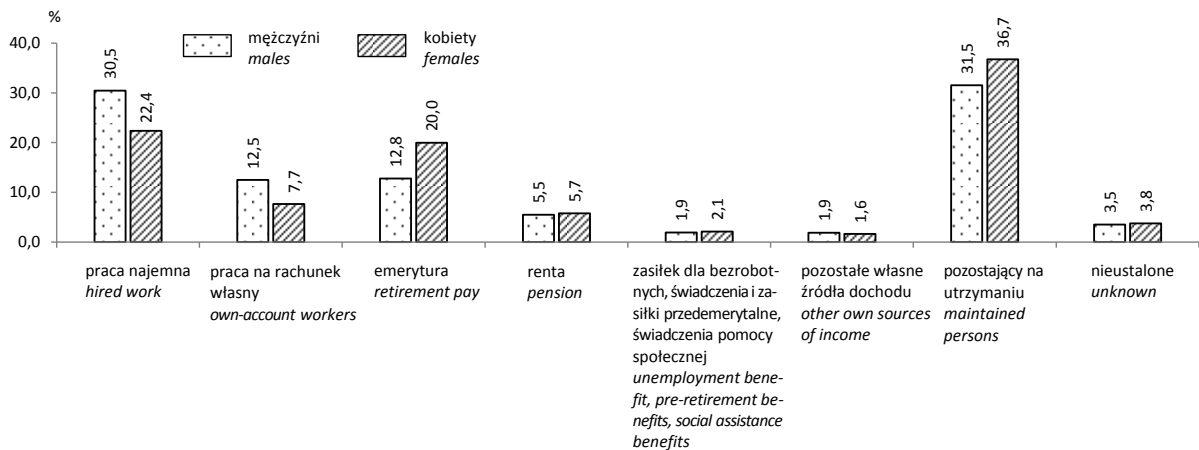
%

40,0

30,0

20,0

10,0

0,0

mężczyźni
*males*

kobiety
*females*

30,5
22,4

12,5
7,7

12,8
20,0

5,5
5,7

1,9
2,1

1,9
1,6

31,5
36,7

3,5
3,8

praca najemna
*hired work*

praca na rachunek własny
*own-account workers*

emerytura
*retirement pay*

renta
*pension*

zasiłek dla bezrobotnych, świadczenia i zasiłki przedemerytalne, świadczenia pomocy społecznej
*unemployment benefit, pre-retirement benefits, social assistance benefits*

pozostałe własne źródła dochodu
*other own sources of income*

pozostający na utrzymaniu
*maintained persons*

nieustalone
*unknown*